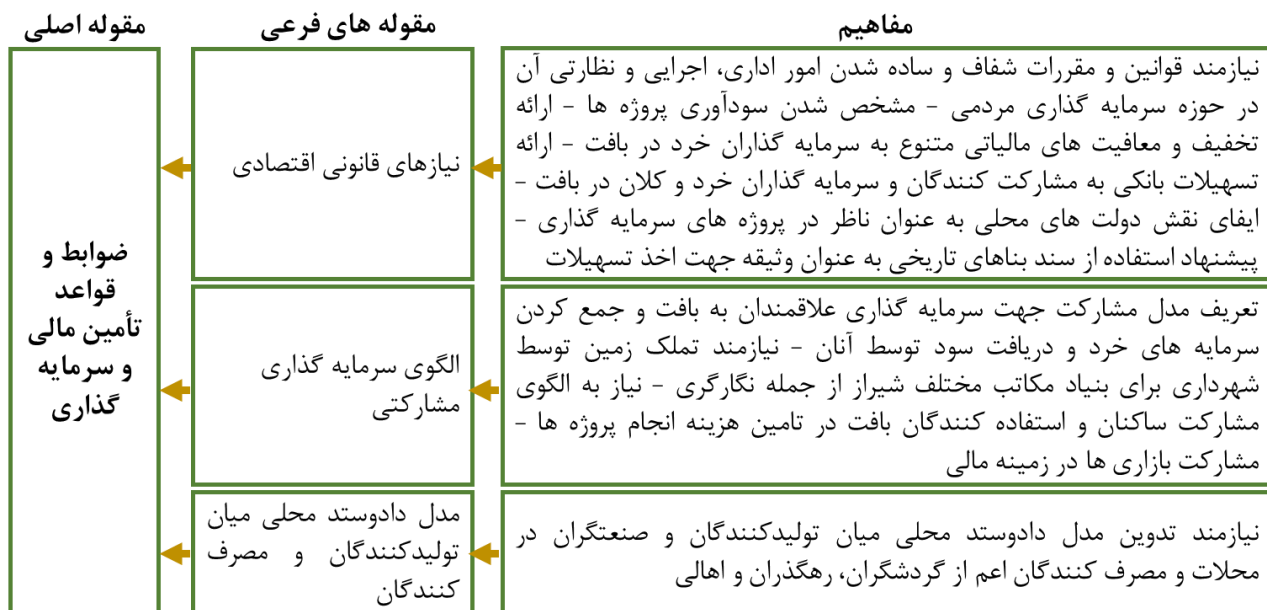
مفاهیم

مقوله های فرعی

مقوله اصلی

نیازمند قوانین و مقررات شفاف و ساده شدن امور اداری، اجرایی و نظارتی آن در حوزه سرمایه گذاری مردمی - مشخص شدن سودآوری پروژه ها - ارائه تخفیف و معافیت های مالیاتی متنوع به سرمایه گذاران خرد در بافت - ارائه تسهیلات بانکی به مشارکت کنندگان و سرمایه گذاران خرد و کلان در بافت - ایفای نقش دولت های محلی به عنوان ناظر در پروژه های سرمایه گذاری - پیشنهاد استفاده از سند بناهای تاریخی به عنوان وثیقه جهت اخذ تسهیلات

نیازهای قانونی اقتصادی

تعریف مدل مشارکت جهت سرمایه گذاری علاقمندان به بافت و جمع کردن سرمایه های خرد و دریافت سود توسط آنان - نیازمند تملک زمین توسط شهرداری برای بنیاد مکاتب مختلف شیراز از جمله نگارگری - نیاز به الگوی مشارکت ساکنان و استفاده کنندگان بافت در تامین هزینه انجام پروژه ها - مشارکت بازاری ها در زمینه مالی

الگوی سرمایه گذاری مشارکتی

ضوابط و قواعد تأمین مالی و سرمایه گذاری

نیازمند تدوین مدل دادوستد محلی میان تولیدکنندگان و صنعتگران در محلات و مصرف کنندگان اعم از گردشگران، رهگذران و اهالی

مدل دادوستد محلی میان تولیدکنندگان و مصرف کنندگان